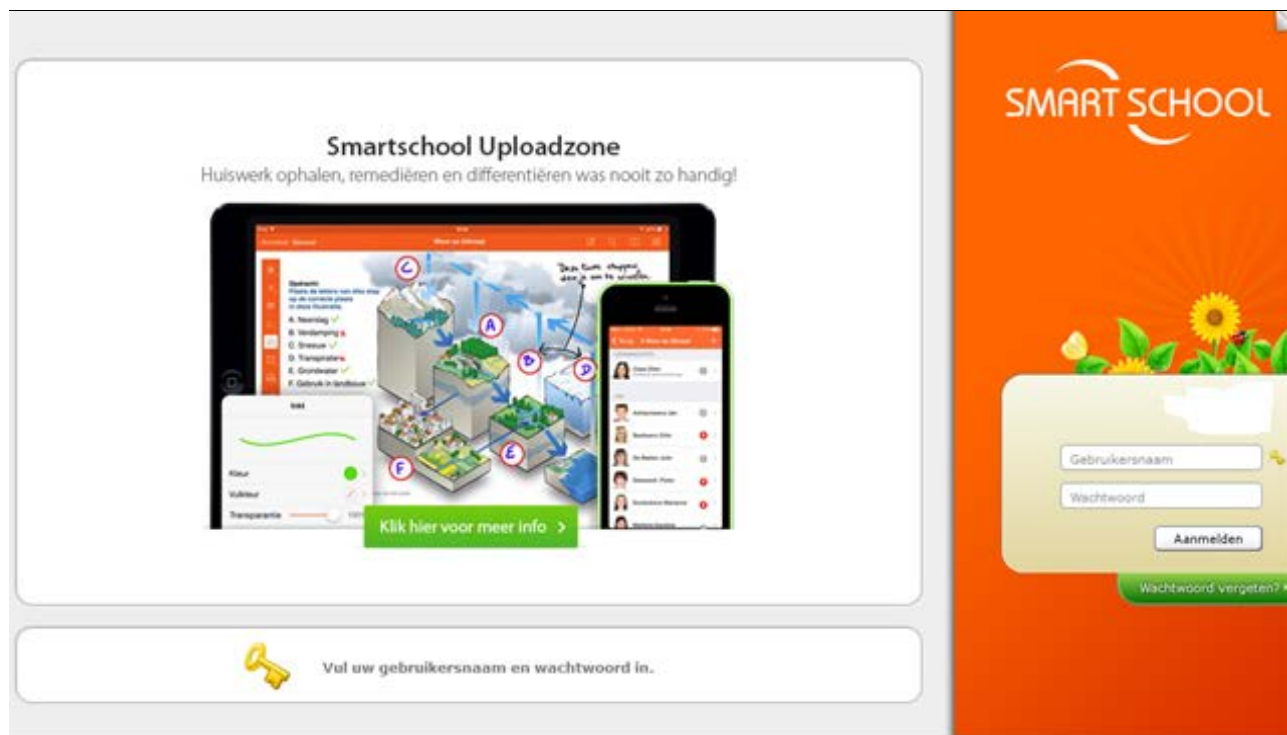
Smartschool Uploadzone
Huiswerk ophalen, remediëren en differentiëren was nooit zo handig!

A. Neerslag
B. Verdamping
C. Sneeuw
D. Transpiratie
E. Grondwater
F. Gebruik in landbouw

Kleur
Vulkleur
Transparantie

Klik hier voor meer info >

Vul uw gebruikersnaam en wachtwoord in.

SMART SCHOOL

Gebruikersnaam
Wachtwoord
Aanmelden
Wachtwoord vergeten?